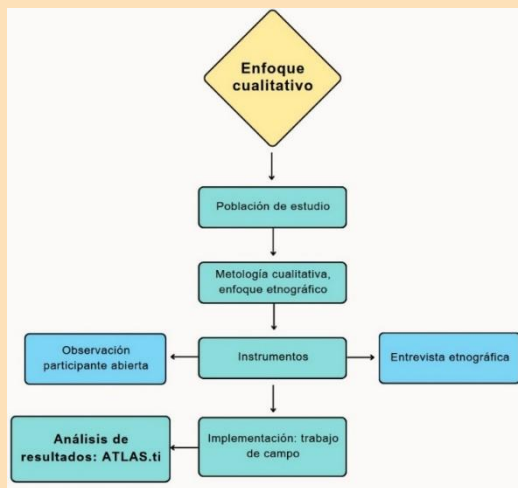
Enfoque cualitativo

Población de estudio

Metología cualitativa, enfoque etnográfico

Observación participante abierta

Instrumentos

Entrevista etnográfica

Análisis de resultados: ATLAS.ti

Implementación: trabajo de campo